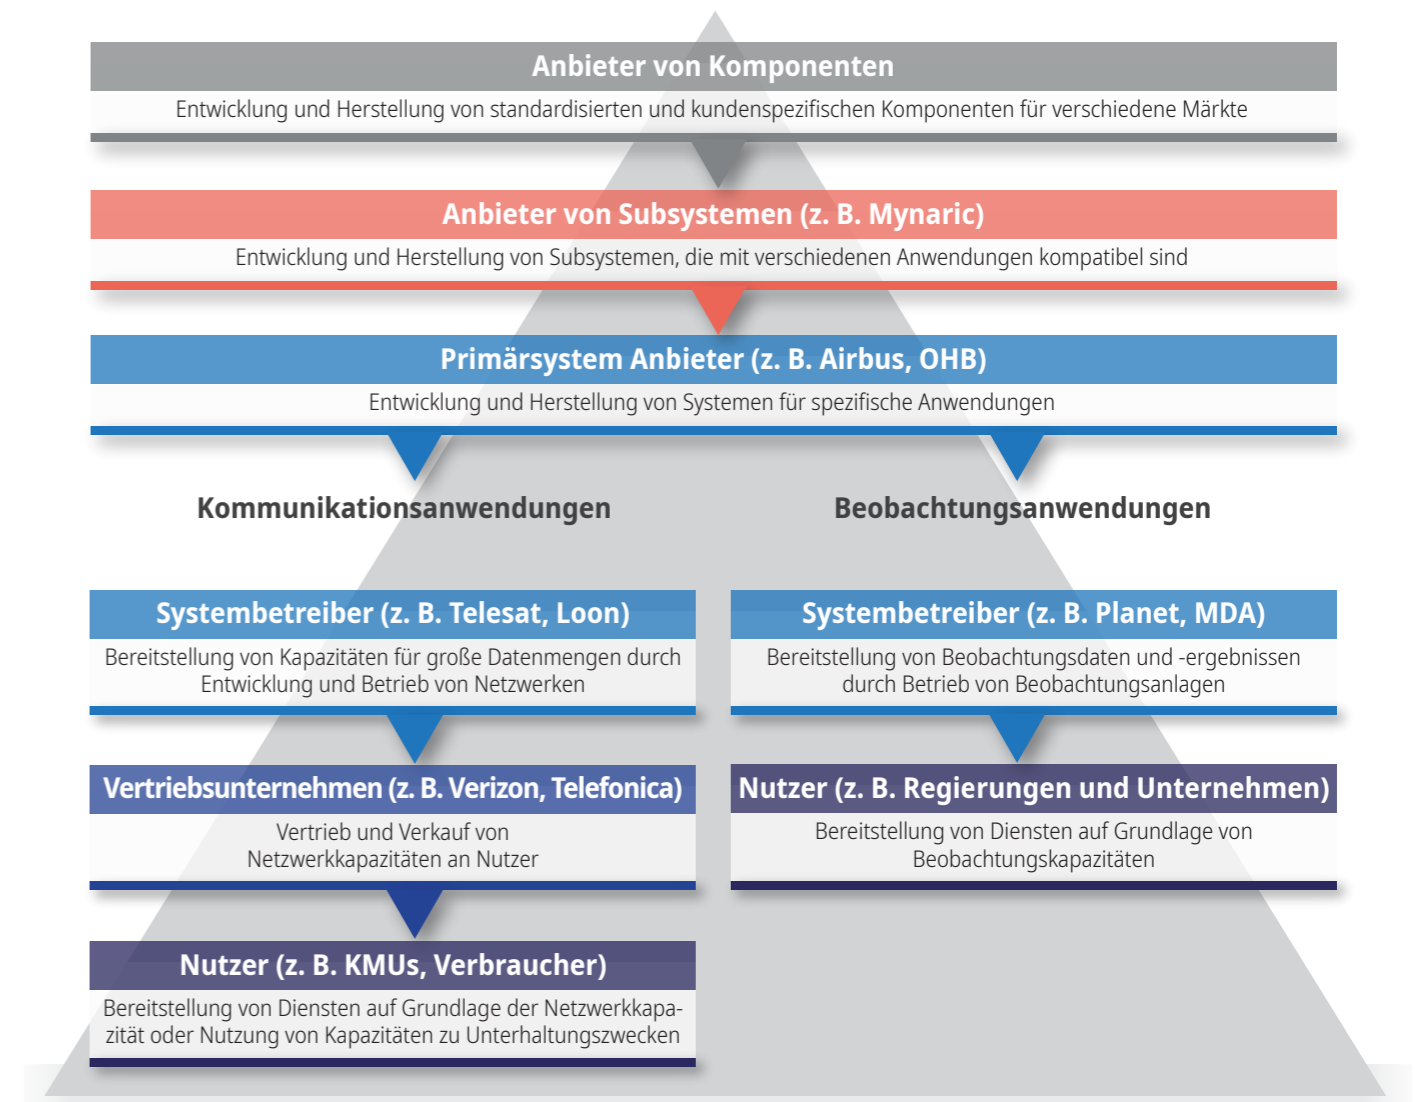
Anbieter von Komponenten

Entwicklung und Herstellung von standardisierten und kundenspezifischen Komponenten für verschiedene Märkte

Anbieter von Subsystemen (z. B. Mynaric)

Entwicklung und Herstellung von Subsystemen, die mit verschiedenen Anwendungen kompatibel sind

Primärsystem Anbieter (z. B. Airbus, OHB)

Entwicklung und Herstellung von Systemen für spezifische Anwendungen

Kommunikationsanwendungen

Systembetreiber (z. B. Telesat, Loon)

Bereitstellung von Kapazitäten für große Datenmengen durch Entwicklung und Betrieb von Netzwerken

Vertriebsunternehmen (z. B. Verizon, Telefonica)

Vertrieb und Verkauf von Netzwerkkapazitäten an Nutzer

Nutzer (z. B. KMUs, Verbraucher)

Bereitstellung von Diensten auf Grundlage der Netzwerkkapazität oder Nutzung von Kapazitäten zu Unterhaltungszwecken

Beobachtungsanwendungen

Systembetreiber (z. B. Planet, MDA)

Bereitstellung von Beobachtungsdaten und -ergebnissen durch Betrieb von Beobachtungsanlagen

Nutzer (z. B. Regierungen und Unternehmen)

Bereitstellung von Diensten auf Grundlage von Beobachtungskapazitäten